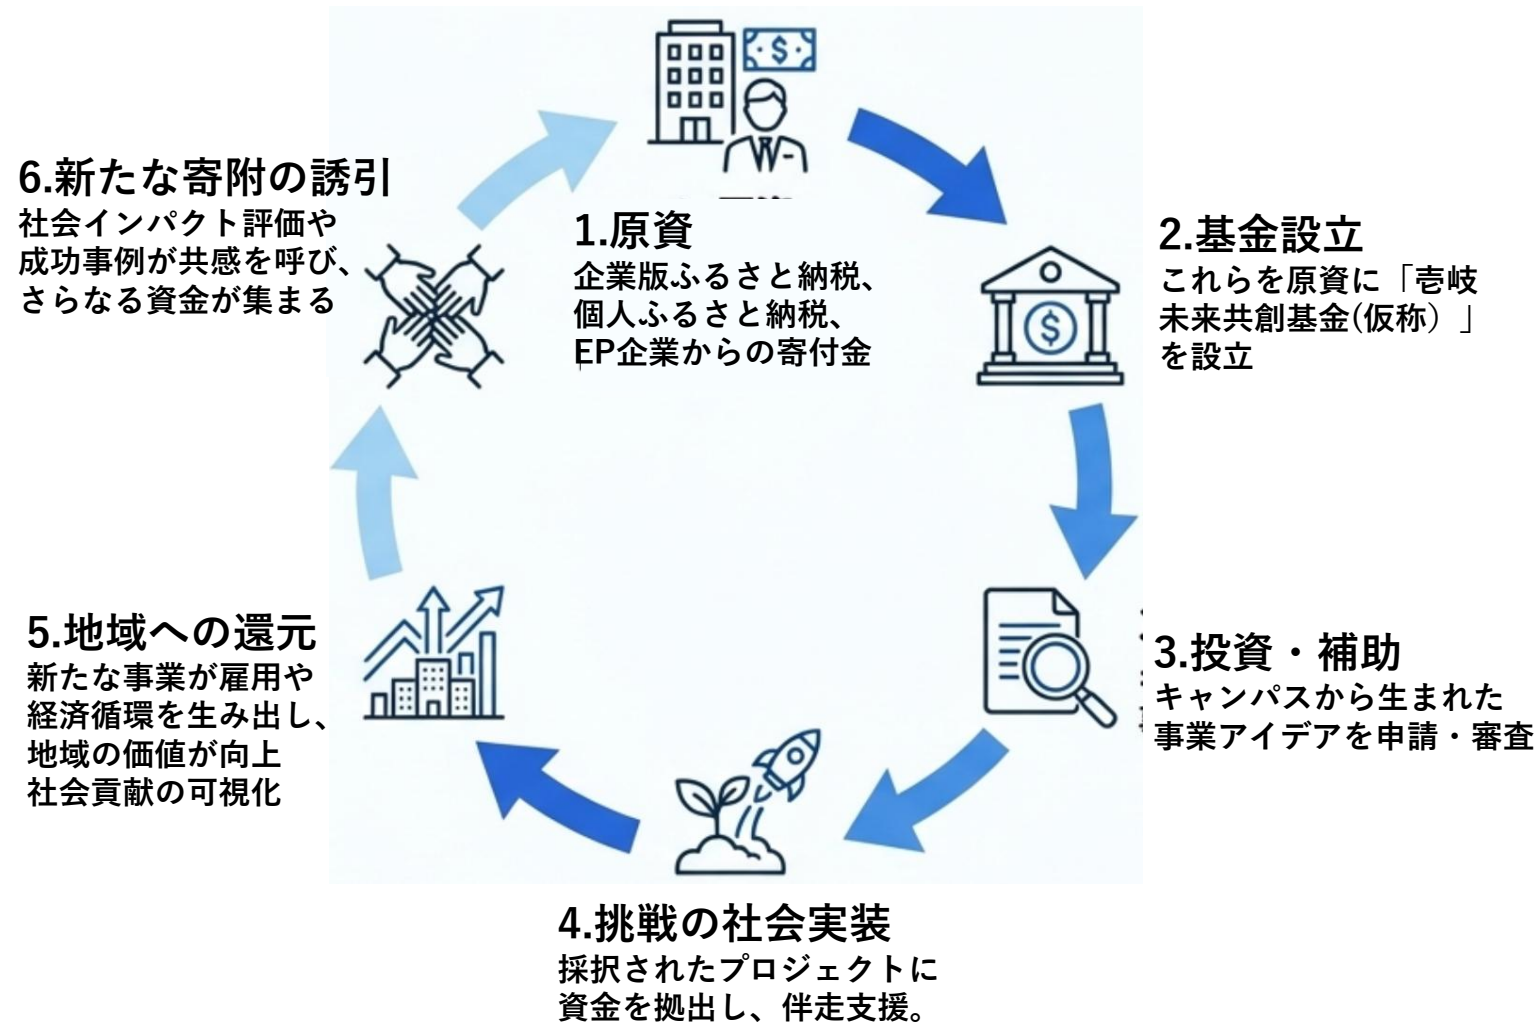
1.原資
企業版ふるさと納税、個人ふるさと納税、EP企業からの寄付金

2.基金設立
これらを原資に「壱岐未来共創基金(仮称）」を設立

3.投資・補助
キャンパスから生まれた事業アイデアを申請・審査

4.挑戦の社会実装
採択されたプロジェクトに資金を拠出し、伴走支援。

5.地域への還元
新たな事業が雇用や経済循環を生み出し、地域の価値が向上
社会貢献の可視化

6.新たな寄附の誘引
社会インパクト評価や成功事例が共感を呼び、さらなる資金が集まる